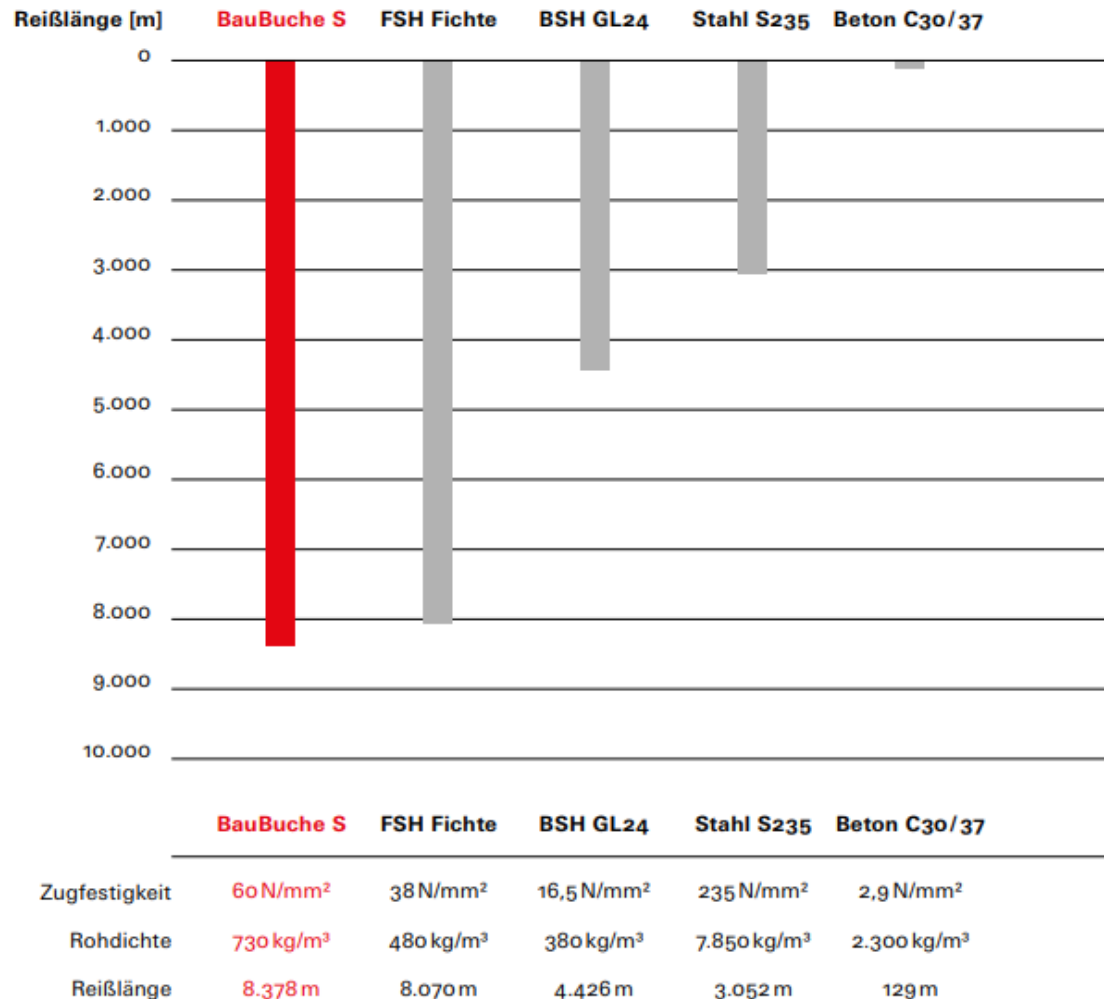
Reißlänge [m] BauBuche S FSH Fichte BSH GL24 Stahl S235 Beton C30/37

0
1.000
2.000
3.000
4.000
5.000
6.000
7.000
8.000
9.000
10.000

| | BauBuche S | FSH Fichte | BSH GL24 | Stahl S235 | Beton C30/37 |
|---|---|---|---|---|---|
| Zugfestigkeit | 60 N/mm² | 38 N/mm² | 16,5 N/mm² | 235 N/mm² | 2,9 N/mm² |
| Rohdichte | 730 kg/m³ | 480 kg/m³ | 380 kg/m³ | 7.850 kg/m³ | 2.300 kg/m³ |
| Reißlänge | 8.378 m | 8.070 m | 4.426 m | 3.052 m | 129 m |